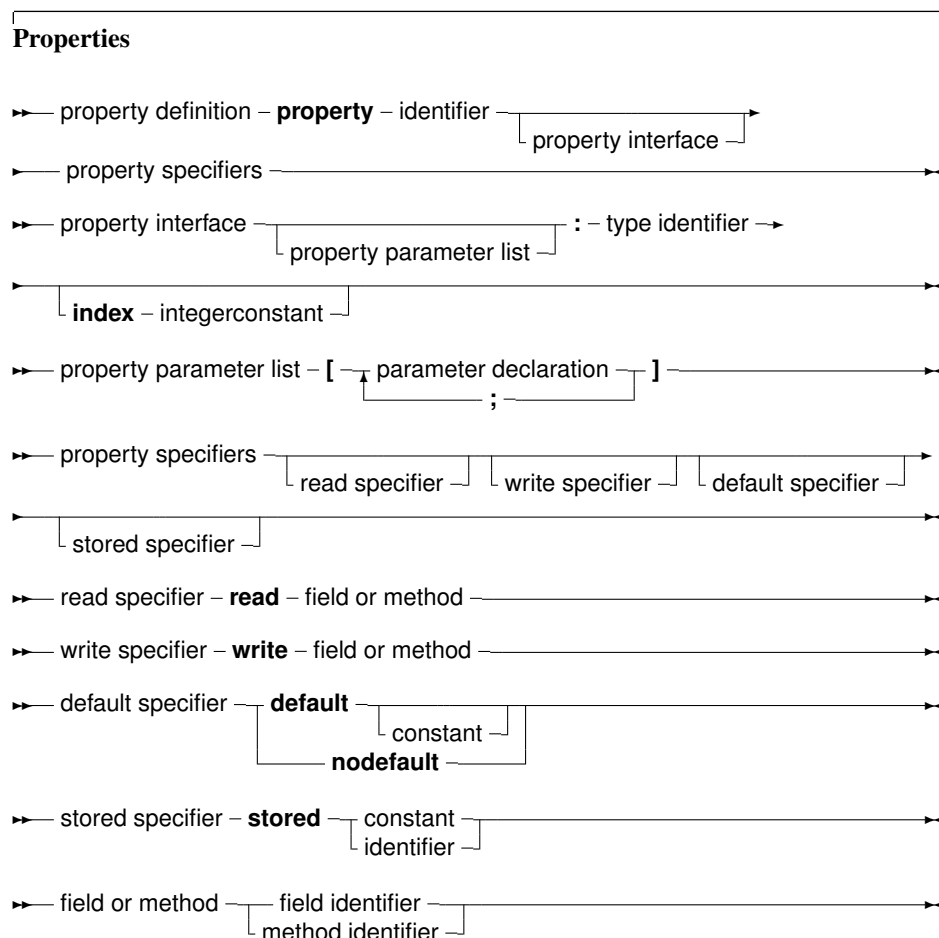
**Properties**

property definition – **property** – identifier
property interface

property specifiers

property interface
property parameter list
**:** – type identifier

**index** – integerconstant

property parameter list – **[** parameter declaration **]**
**;**

property specifiers
read specifier
write specifier
default specifier

stored specifier

read specifier – **read** – field or method

write specifier – **write** – field or method

default specifier **default**
constant
**nodefault**

stored specifier – **stored** constant
identifier

field or method field identifier
method identifier